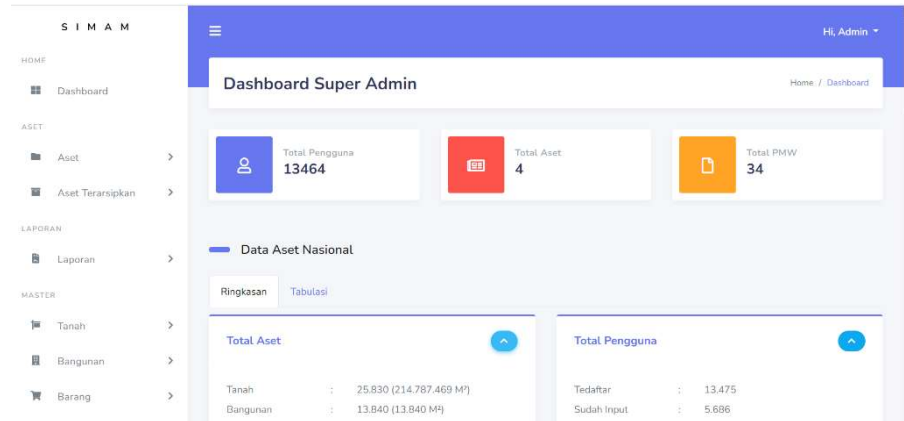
SIMAM

HOME

Dashboard

ASET

Aset

Aset Terarsipkan

LAPORAN

Laporan

MASTER

Tanah

Bangunan

Barang

Hi, Admin

Dashboard Super Admin

Home / Dashboard

Total Pengguna
13464

Total Aset
4

Total PMW
34

Data Aset Nasional

Ringkasan

Tabulasi

Total Aset

Tanah : 25.830 (214.787.469 M²)
Bangunan : 13.840 (13.840 M²)

Total Pengguna

Tedaftar : 13.475
Sudah Input : 5.686